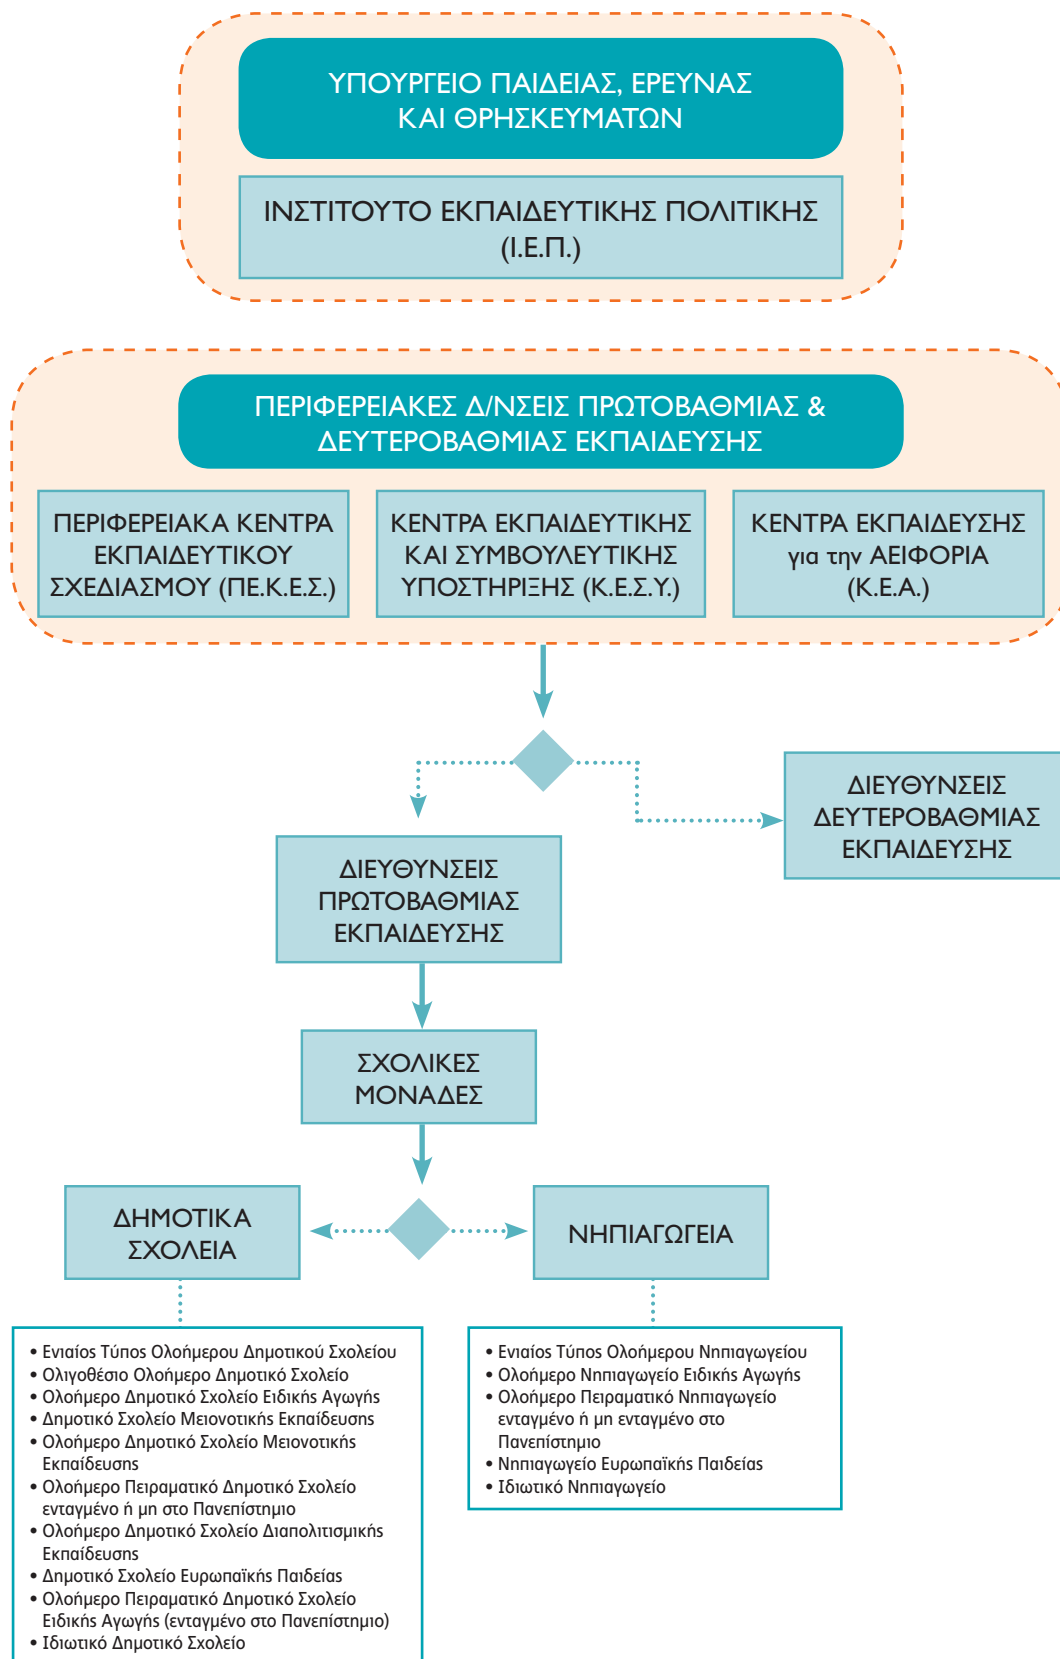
ΥΠΟΥΡΓΕΙΟ ΠΑΙΔΕΙΑΣ, ΕΡΕΥΝΑΣ ΚΑΙ ΘΡΗΣΚΕΥΜΑΤΩΝ

ΙΝΣΤΙΤΟΥΤΟ ΕΚΠΑΙΔΕΥΤΙΚΗΣ ΠΟΛΙΤΙΚΗΣ (Ι.Ε.Π.)

ΠΕΡΙΦΕΡΕΙΑΚΕΣ Δ/ΝΣΕΙΣ ΠΡΩΤΟΒΑΘΜΙΑΣ & ΔΕΥΤΕΡΟΒΑΘΜΙΑΣ ΕΚΠΑΙΔΕΥΣΗΣ

ΠΕΡΙΦΕΡΕΙΑΚΑ ΚΕΝΤΡΑ ΕΚΠΑΙΔΕΥΤΙΚΟΥ ΣΧΕΔΙΑΣΜΟΥ (ΠΕ.Κ.Ε.Σ.)

ΚΕΝΤΡΑ ΕΚΠΑΙΔΕΥΤΙΚΗΣ ΚΑΙ ΣΥΜΒΟΥΛΕΥΤΙΚΗΣ ΥΠΟΣΤΗΡΙΞΗΣ (Κ.Ε.Σ.Υ.)

ΚΕΝΤΡΑ ΕΚΠΑΙΔΕΥΣΗΣ για την ΑΕΙΦΟΡΙΑ (Κ.Ε.Α.)

ΔΙΕΥΘΥΝΣΕΙΣ ΔΕΥΤΕΡΟΒΑΘΜΙΑΣ ΕΚΠΑΙΔΕΥΣΗΣ

ΔΙΕΥΘΥΝΣΕΙΣ ΠΡΩΤΟΒΑΘΜΙΑΣ ΕΚΠΑΙΔΕΥΣΗΣ

ΣΧΟΛΙΚΕΣ ΜΟΝΑΔΕΣ

ΔΗΜΟΤΙΚΑ ΣΧΟΛΕΙΑ

ΝΗΠΙΑΓΩΓΕΙΑ

• Ενιαίος Τύπος Ολοήμερου Δημοτικού Σχολείου
• Ολιγοθέσιο Ολοήμερο Δημοτικό Σχολείο
• Ολοήμερο Δημοτικό Σχολείο Ειδικής Αγωγής
• Δημοτικό Σχολείο Μειονοτικής Εκπαίδευσης
• Ολοήμερο Δημοτικό Σχολείο Μειονοτικής Εκπαίδευσης
• Ολοήμερο Πειραματικό Δημοτικό Σχολείο ενταγμένο ή μη στο Πανεπίστημιο
• Ολοήμερο Δημοτικό Σχολείο Διαπολιτισμικής Εκπαίδευσης
• Δημοτικό Σχολείο Ευρωπαϊκής Παιδείας
• Ολοήμερο Πειραματικό Δημοτικό Σχολείο Ειδικής Αγωγής (ενταγμένο στο Πανεπίστημιο)
• Ιδιωτικό Δημοτικό Σχολείο

• Ενιαίος Τύπος Ολοήμερου Νηπιαγωγείου
• Ολοήμερο Νηπιαγωγείο Ειδικής Αγωγής
• Ολοήμερο Πειραματικό Νηπιαγωγείο ενταγμένο ή μη ενταγμένο στο Πανεπίστημιο
• Νηπιαγωγείο Ευρωπαϊκής Παιδείας
• Ιδιωτικό Νηπιαγωγείο